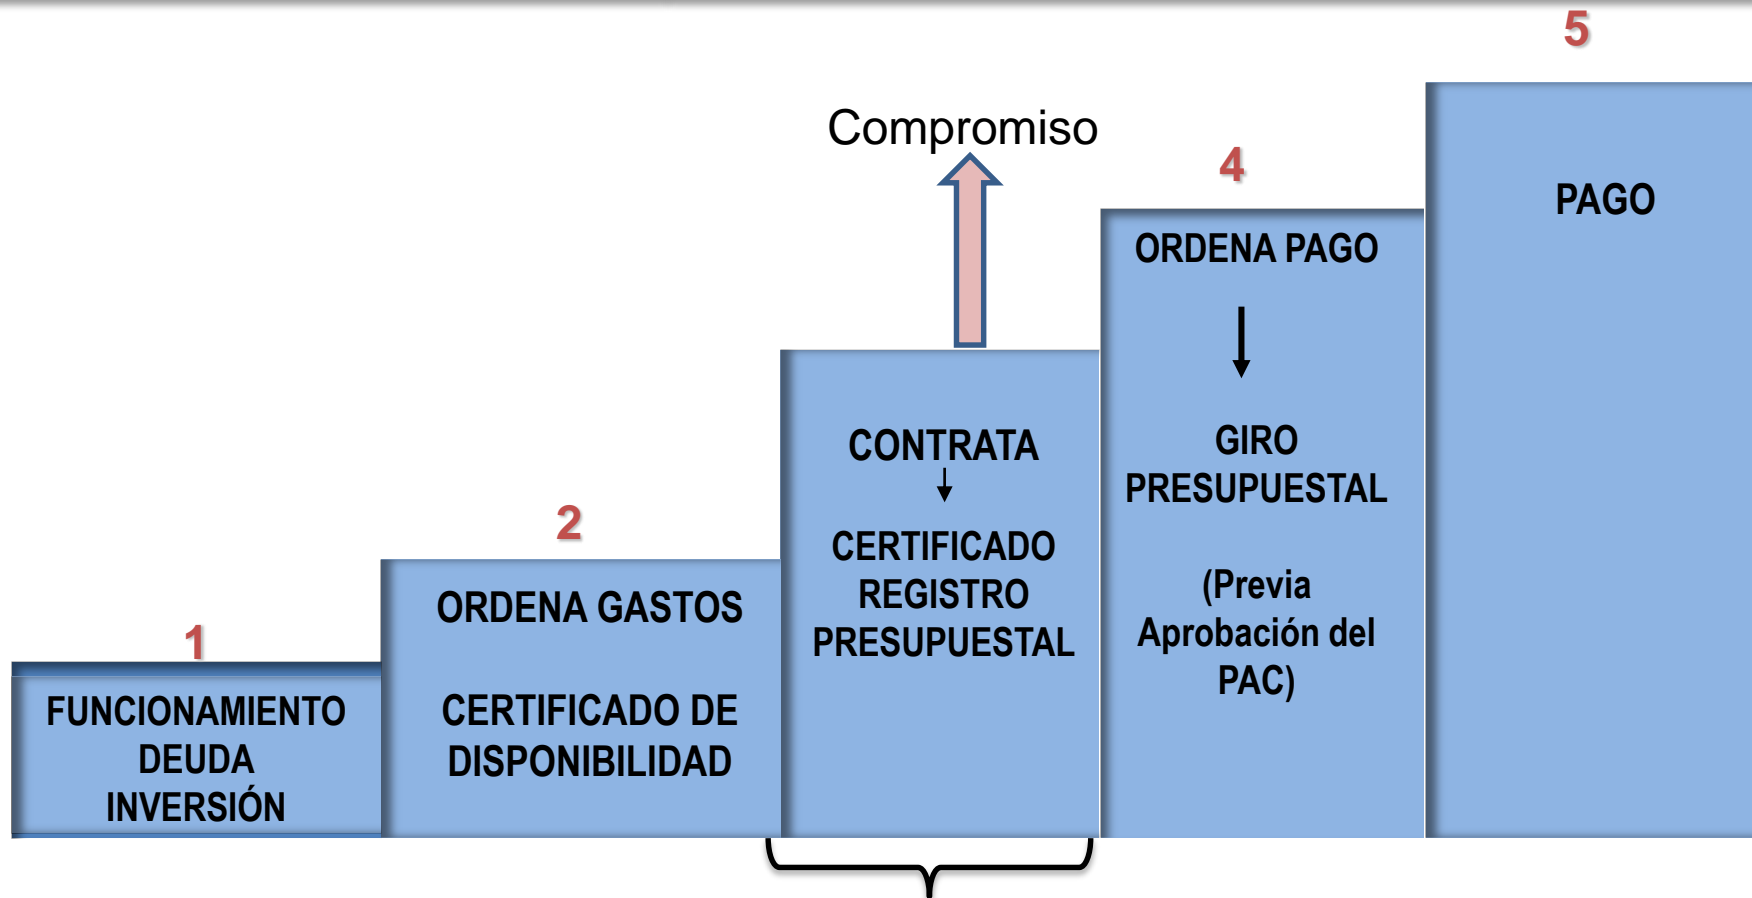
5

Compromiso

4

PAGO

ORDENA PAGO

GIRO PRESUPUESTAL

(Previa Aprobación del PAC)

CONTRATA

CERTIFICADO REGISTRO PRESUPUESTAL

2

ORDENA GASTOS

CERTIFICADO DE DISPONIBILIDAD

1

FUNCIONAMIENTO DEUDA INVERSIÓN